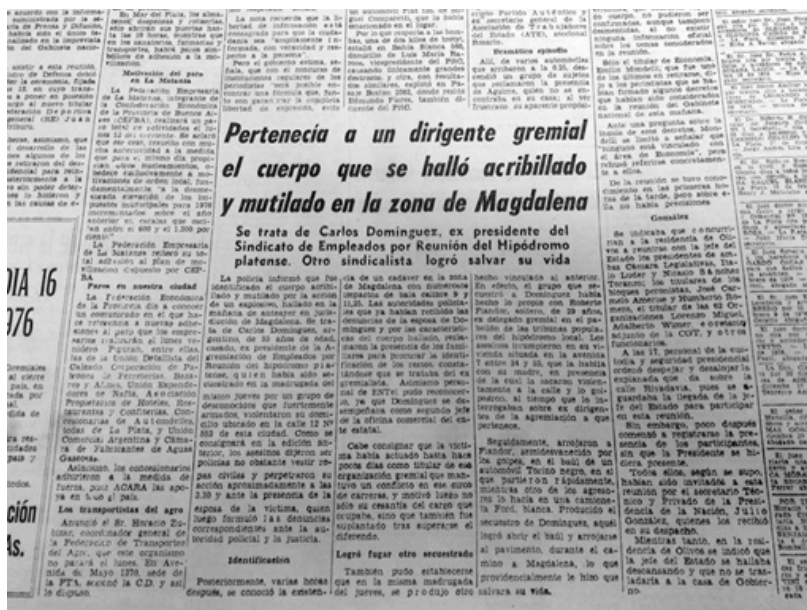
Pertenecía a un dirigente gremial el cuerpo que se halló acribillado y mutilado en la zona de Magdalena

Se trata de Carlos Dominguez, ex presidente del Sindicato de Empleados por Reunión del Hipódromo platense. Otro sindicalista logró salvar su vida

La policía informó que fue identificado el cuerpo acribillado y mutilado por la acción de un explosivo, hallado en la mañana de anteayer en jurisdicción de Magdalena, de Carlos Dominguez, argentino, de 35 años de edad, casado, ex presidente de la Agremiación de Empleados por Reunión del hipódromo platense, y que había sido secuestrado en la madrugada del mismo jueves por un grupo de desconocidos que fuertemente armados, violentaron su domicilio ubicado en la calle 12 N° 183 de esta ciudad. Como se consignara en la edición anterior, los asesinos dejaron sus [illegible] no obstante vestir ropas civiles y perpetraron la acción aproximadamente a las 2.30 y ante la presencia de la esposa de la víctima, quien luego formuló las denuncias correspondientes ante la autoridad policial y la justicia.

Identificación

Posteriormente, varias horas después, se conoció la existencia de un cadáver en la zona de Magdalena con numerosos impactos de bala calibre 9 y 11,25. Las autoridades policiales que se habían recibido las denuncias de la esposa de Dominguez y por las características del cuerpo hallado, requirieron la presencia de los familiares para procurar la identificación de los restos, constatándose que se trataba del ex gremialista. Asimismo personal de ENTel pudo reconocerlo, ya que Dominguez se desempeñaba como segundo jefe de la oficina comercial del citado ente estatal.

Cabe consignar que la víctima había actuado hasta hace pocos días como titular de esa organización gremial que mantuvo un conflicto en los turnos de carreras, y motivó luego no sólo su cesantía del cargo que ocupaba, sino que también fue suplantado tras superarse el diferendo.

Logró fugar otro secuestrado

También pudo establecerse que en la misma madrugada del jueves, se produjo otro

hecho vinculado al anterior. En efecto, el grupo que secuestró a Dominguez había hecho lo propio con Roberto Flandor, soltero, de 26 años, ex delegado gremial en el pabellón de las tribunas populares del hipódromo local. Los secuestradores se dirigieron a la vivienda situada en la avenida 7 entre 37 y 38, que la habita con su madre, una persona de la casa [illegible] tomaron a la calle y tras pasar al tiempo que lo interrogaban sobre ex dirigentes de la Agremiación a que pertenece.

Seguidamente, arrojaron a Flandor, semidesvestido por los golpes, en el baúl de un automóvil Torino negro en el que partieron rápidamente, mientras otro de los agresores lo hacía en una camioneta Ford, blanca. Producido el secuestro de Dominguez, aquel logró abrir el baúl y arrojarse al pavimento, durante el camino a Magdalena, lo que providencialmente le hizo que salvara su vida.

DIA 16
976

ción
s.

Los transportistas del agro

Anunció el Sr. Horacio Zubiar, coordinador general de la Federación de Transportes del Agro, que este organismo no parará el lunes. En Avellaneda, de Mayo 1978, sede de la FTA, asesoró la C.D. y así lo dispuso.

Gonzalez

La Federación Empresaria de La Matanza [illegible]

Paros en nuestra ciudad

Motivación del paro en La Matanza

Identificación

Sin embargo, poco después comenzó a registrarse la presencia de los participantes, sin que la Presidente se hiciera presente.

Mientras tanto, en la residencia de Olivos se indicó que la jefe del Estado se hallaba descansando y que no se trasladaría a la casa de Gobierno.